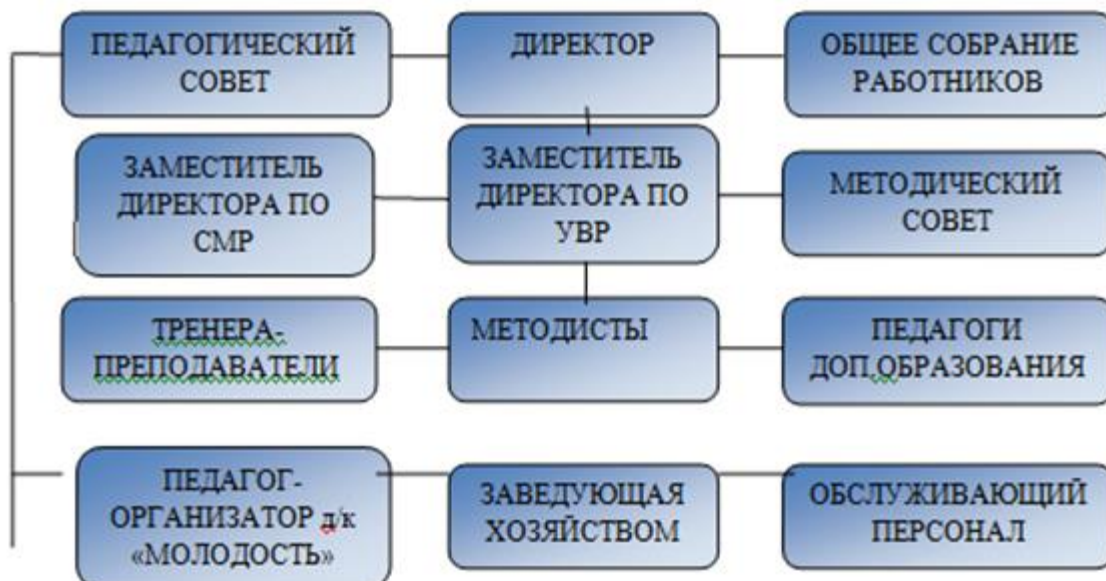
ПЕДАГОГИЧЕСКИЙ СОВЕТ

ДИРЕКТОР

ОБЩЕЕ СОБРАНИЕ РАБОТНИКОВ

ЗАМЕСТИТЕЛЬ ДИРЕКТОРА ПО СМР

ЗАМЕСТИТЕЛЬ ДИРЕКТОРА ПО УВР

МЕТОДИЧЕСКИЙ СОВЕТ

ТРЕНЕРА-ПРЕПОДАВАТЕЛИ

МЕТОДИСТЫ

ПЕДАГОГИ ДОП.ОБРАЗОВАНИЯ

ПЕДАГОГ-ОРГАНИЗАТОР д/к «МОЛОДОСТЬ»

ЗАВЕДУЮЩАЯ ХОЗЯЙСТВОМ

ОБСЛУЖИВАЮЩИЙ ПЕРСОНАЛ